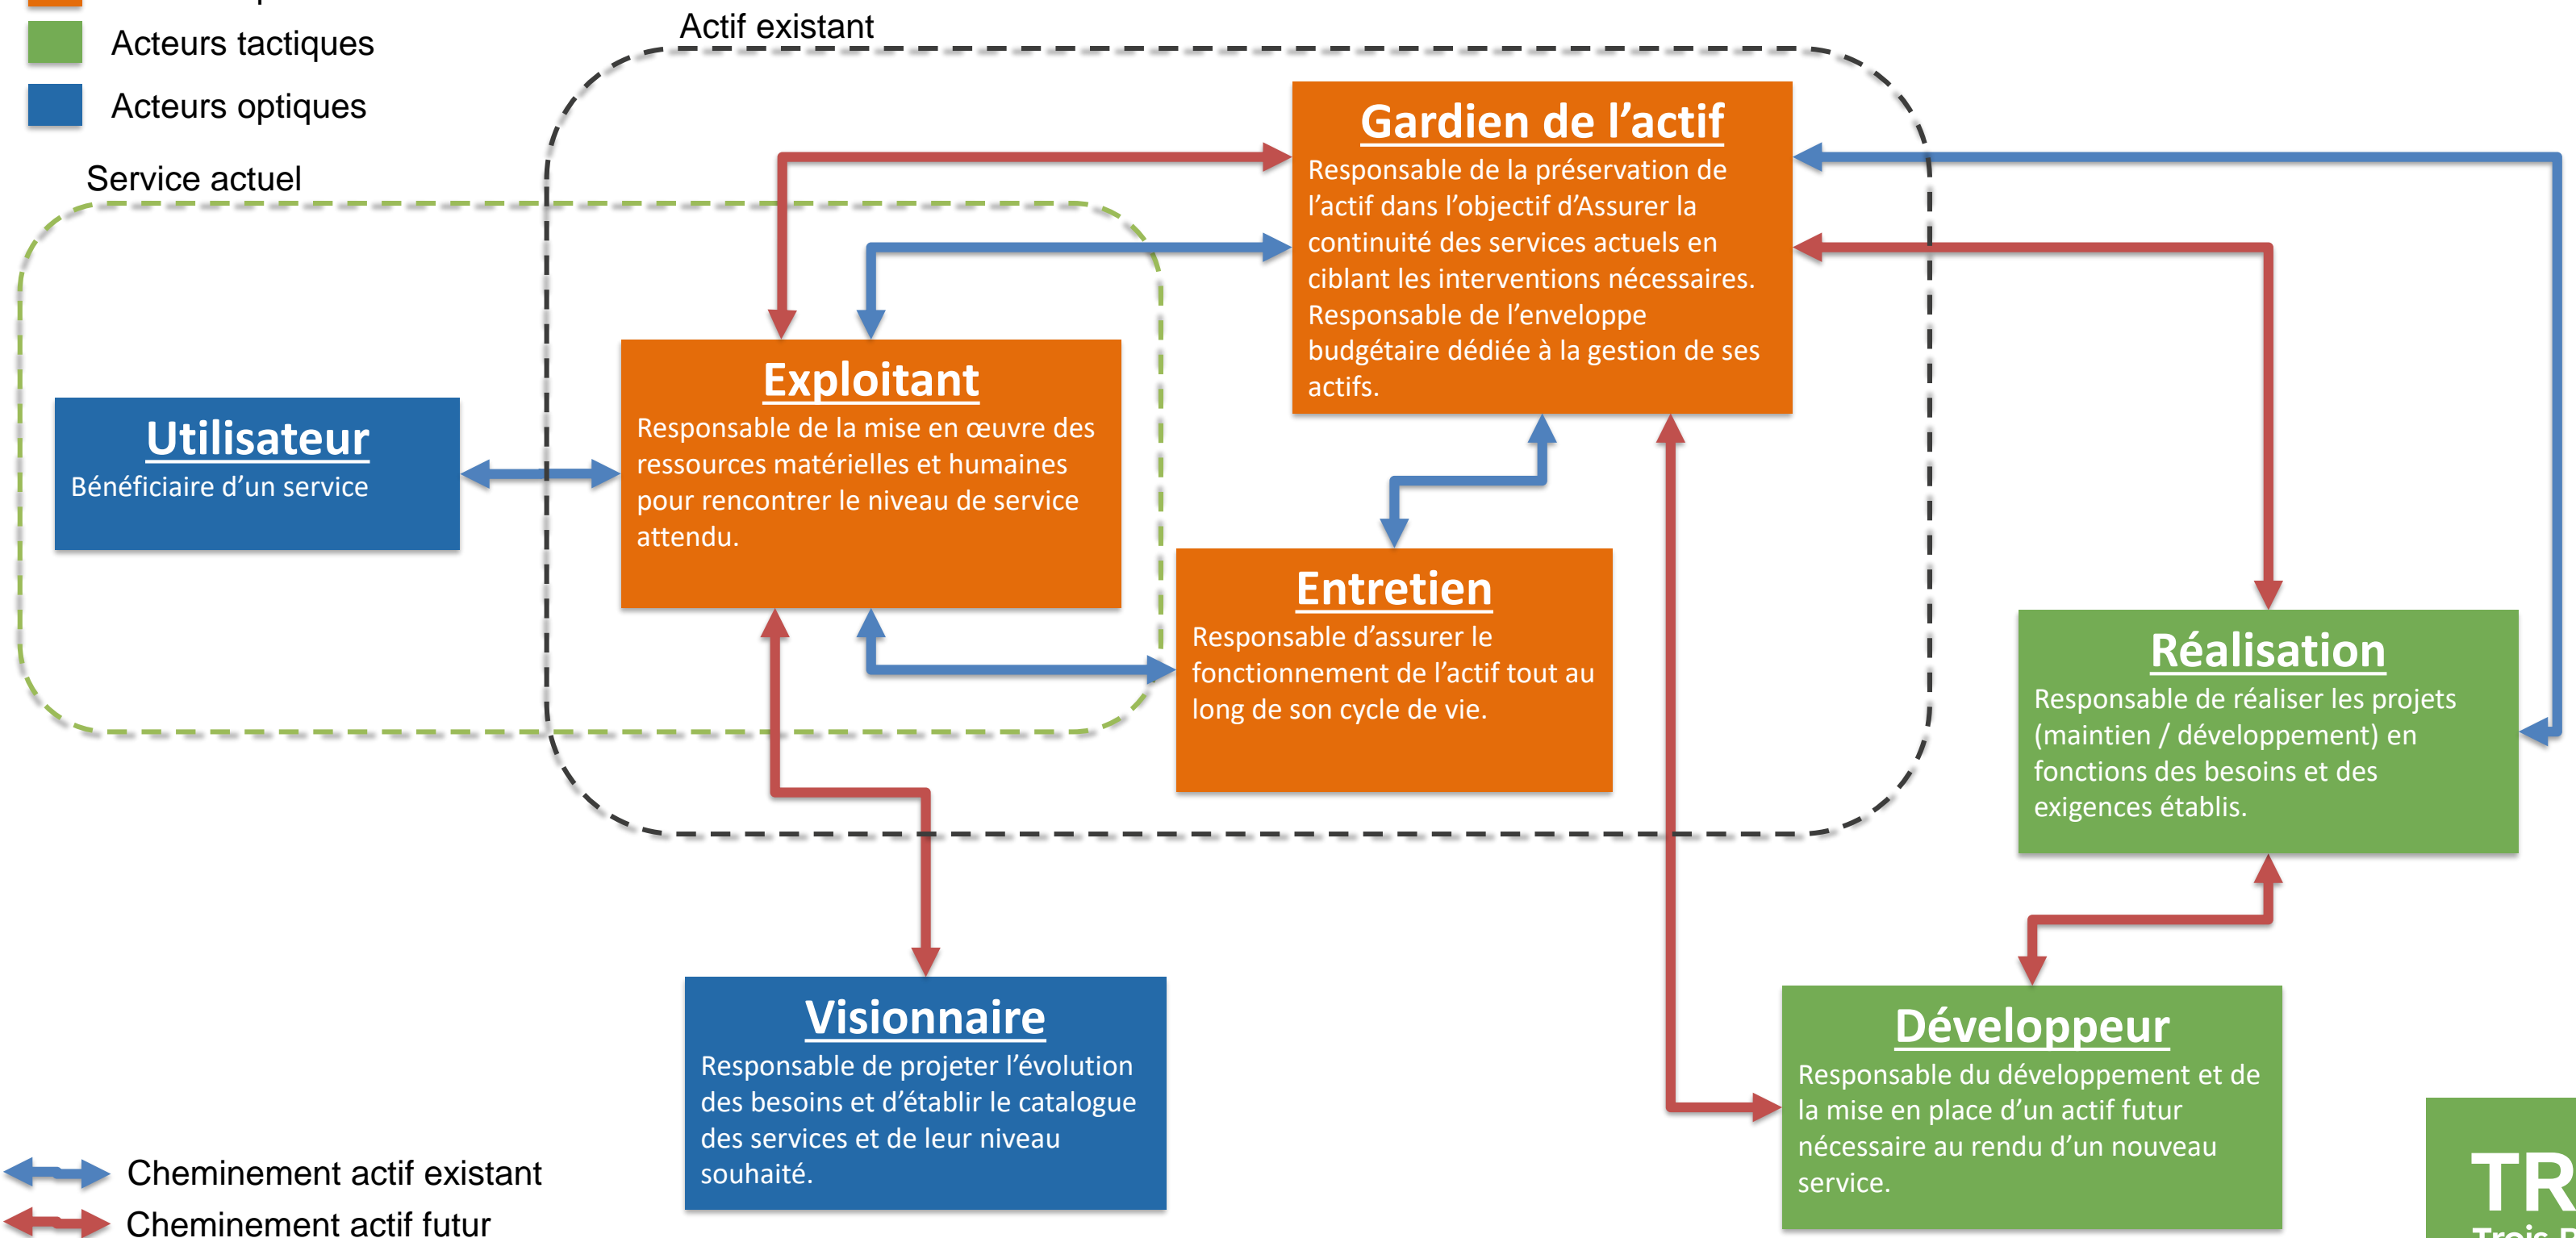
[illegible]

Acteurs tactiques

Acteurs optiques

Service actuel

Actif existant

Gardien de l'actif
Responsable de la préservation de l'actif dans l'objectif d'Assurer la continuité des services actuels en ciblant les interventions nécessaires. Responsable de l'enveloppe budgétaire dédiée à la gestion de ses actifs.

Utilisateur
Bénéficiaire d'un service

Exploitant
Responsable de la mise en œuvre des ressources matérielles et humaines pour rencontrer le niveau de service attendu.

Entretien
Responsable d'assurer le fonctionnement de l'actif tout au long de son cycle de vie.

Réalisation
Responsable de réaliser les projets (maintien / développement) en fonctions des besoins et des exigences établis.

Visionnaire
Responsable de projeter l'évolution des besoins et d'établir le catalogue des services et de leur niveau souhaité.

Développeur
Responsable du développement et de la mise en place d'un actif futur nécessaire au rendu d'un nouveau service.

Cheminement actif existant

Cheminement actif futur

TR
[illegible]